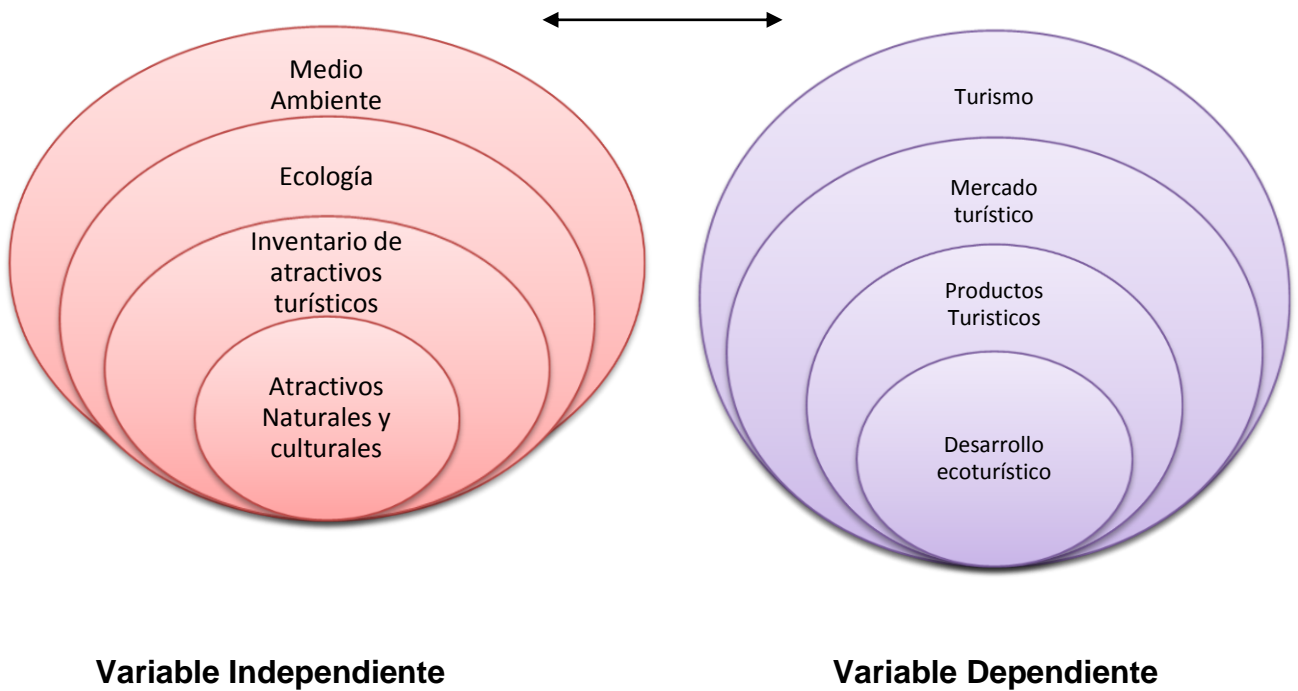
Medio Ambiente

Ecología

Inventario de atractivos turísticos

Atractivos Naturales y culturales

Turismo

Mercado turístico

Productos Turisticos

Desarrollo ecoturístico

Variable Independiente

Variable Dependiente